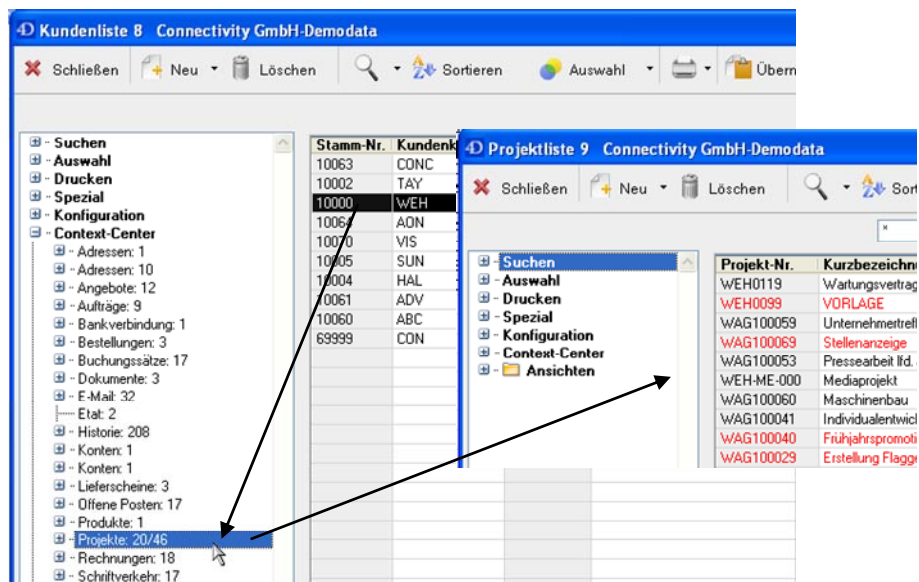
Kundenliste 8 Connectivity GmbH-Demodata

Schließen | Neu | Löschen | Sortieren | Auswahl | Übern

- Suchen
- Auswahl
- Drucken
- Spezial
- Konfiguration
- Context-Center
  - Adressen: 1
  - Adressen: 10
  - Angebote: 12
  - Aufträge: 9
  - Bankverbindung: 1
  - Bestellungen: 3
  - Buchungssätze: 17
  - Dokumente: 3
  - E-Mail: 32
  - Etat: 2
  - Historie: 208
  - Konten: 1
  - Konten: 1
  - Lieferscheine: 3
  - Offene Posten: 17
  - Produkte: 1
  - Projekte: 20/46
  - Rechnungen: 18
  - Schriftverkehr: 17

| Stamm-Nr. | Kundenk |
|---|---|
| 10063 | CONC |
| 10002 | TAY |
| 10000 | WEH |
| 10064 | AON |
| 10070 | VIS |
| 10005 | SUN |
| 10004 | HAL |
| 10061 | ADV |
| 10060 | ABC |
| 69999 | CON |

Projektliste 9 Connectivity GmbH-Demodata

Schließen | Neu | Löschen | Sort

- Suchen
- Auswahl
- Drucken
- Spezial
- Konfiguration
- Context-Center
- Ansichten

| Projekt-Nr. | Kurzbezeichn |
|---|---|
| WEH0119 | Wartungsvertrag |
| WEH0099 | VORLAGE |
| WAG100059 | Unternehmertreff |
| WAG100069 | Stellenanzeige |
| WAG100053 | Pressearbeit lfd. |
| WEH-ME-000 | Mediaprojekt |
| WAG100060 | Maschinenbau |
| WAG100041 | Individualentwic |
| WAG100040 | Frühjahrspromoti |
| WAG100029 | Erstellung Flagge |